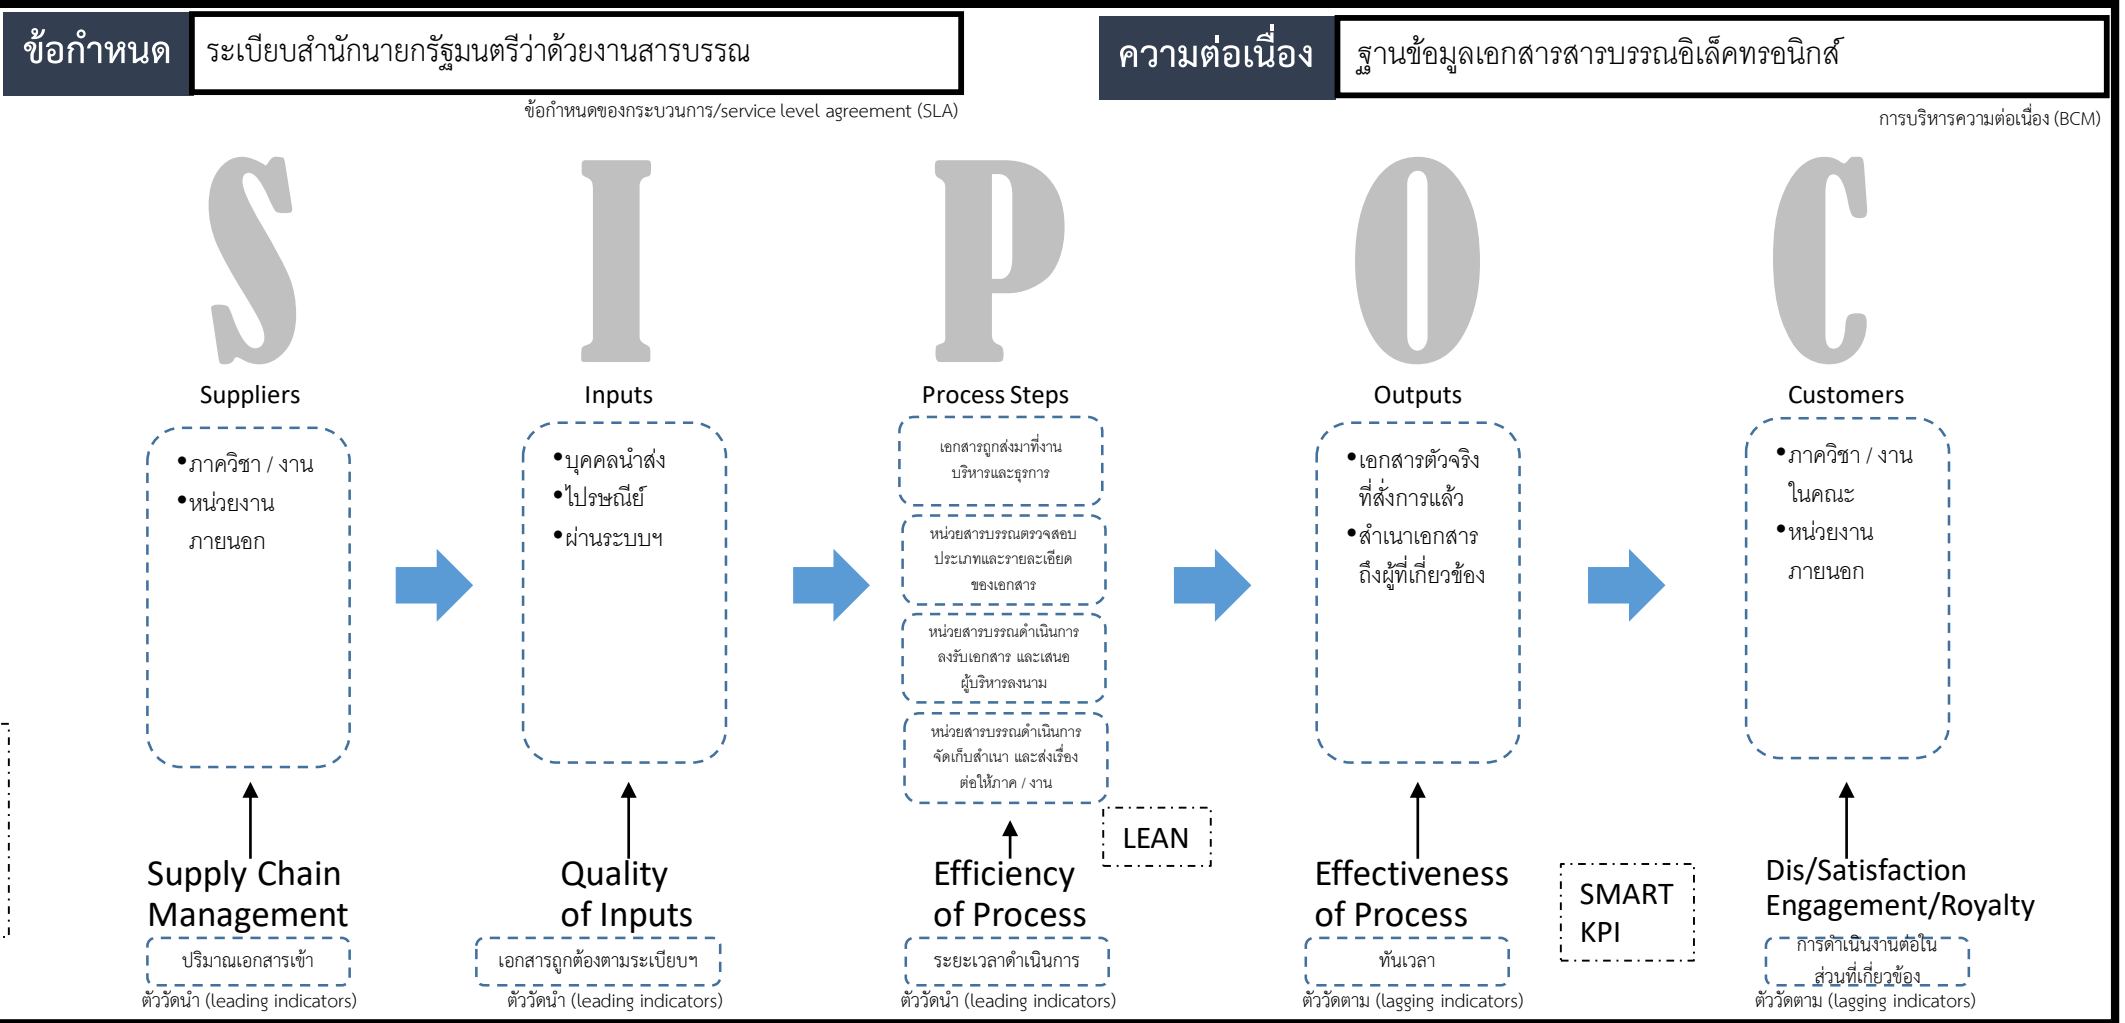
ข้อกำหนด ระเบียบสำนักนายกรัฐมนตรีว่าด้วยงานสารบรรณ

ข้อกำหนดของกระบวนการ/service level agreement (SLA)

ความต่อเนื่อง ฐานข้อมูลเอกสารสารบรรณอิเล็คทรอนิกส์

การบริหารความต่อเนื่อง (BCM)

S I P O C

Suppliers

•ภาควิชา / งาน
•หน่วยงานภายนอก

Supply Chain Management

ปริมาณเอกสารเข้า

ตัววัดนำ (leading indicators)

Inputs

•บุคคลนำส่ง
•ไปรษณีย์
•ผ่านระบบฯ

Quality of Inputs

เอกสารถูกต้องตามระเบียบฯ

ตัววัดนำ (leading indicators)

Process Steps

เอกสารถูกส่งมาที่งานบริหารและธุรการ

หน่วยสารบรรณตรวจสอบประเภทและรายละเอียดของเอกสาร

หน่วยสารบรรณดำเนินการลงรับเอกสาร และเสนอผู้บริหารลงนาม

หน่วยสารบรรณดำเนินการจัดเก็บสำเนา และส่งเรื่องต่อให้ภาค / งาน

LEAN

Efficiency of Process

ระยะเวลาดำเนินการ

ตัววัดนำ (leading indicators)

Outputs

•เอกสารตัวจริงที่สั่งการแล้ว
•สำเนาเอกสารถึงผู้ที่เกี่ยวข้อง

Effectiveness of Process

ทันเวลา

ตัววัดตาม (lagging indicators)

SMART KPI

Customers

•ภาควิชา / งานในคณะ
•หน่วยงานภายนอก

Dis/Satisfaction Engagement/Royalty

การดำเนินงานต่อในส่วนที่เกี่ยวข้อง

ตัววัดตาม (lagging indicators)